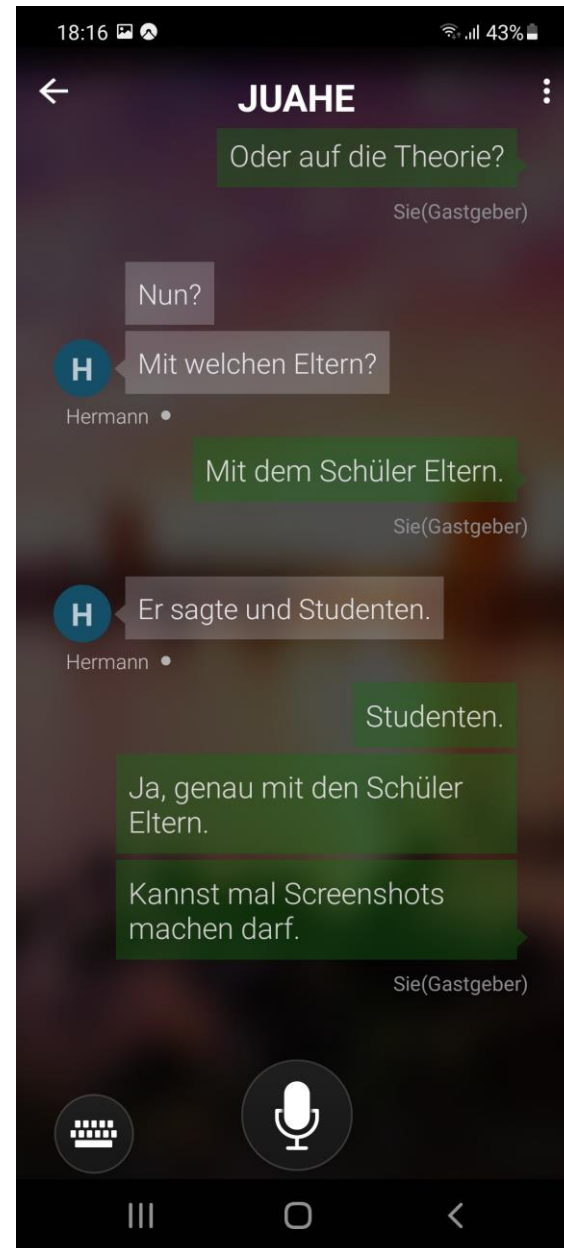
18:16

43%

JUAHE

Oder auf die Theorie?

Sie(Gastgeber)

Nun?

H

Mit welchen Eltern?

Hermann

Mit dem Schüler Eltern.

Sie(Gastgeber)

H

Er sagte und Studenten.

Hermann

Studenten.

Ja, genau mit den Schüler Eltern.

Kannst mal Screenshots machen darf.

Sie(Gastgeber)